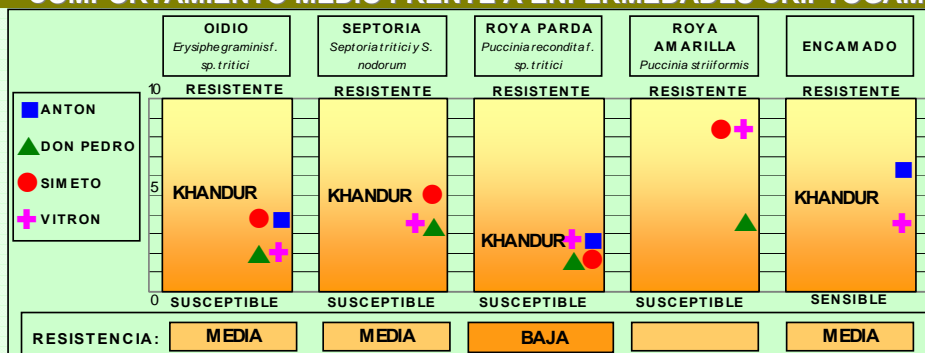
COMPORTAMIENTO MEDIO FRENTE A ENFERMEDADES CRIPTOGAM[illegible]

| OIDIO Erysiphe graminis f. sp. tritici | SEPTORIA Septoria tritici y S. nodorum | ROYA PARDA Puccinia recondita f. sp. tritici | ROYA AMARILLA Puccinia striiformis | ENCAMADO |
|---|---|---|---|---|

ANTON
DON PEDRO
SIMETO
VITRON

10
5
0

RESISTENTE
KHANDUR
SUSCEPTIBLE

RESISTENTE
KHANDUR
SUSCEPTIBLE

RESISTENTE
KHANDUR
SUSCEPTIBLE

RESISTENTE
SUSCEPTIBLE

RESISTENTE
KHANDUR
SENSIBLE

RESISTENCIA: MEDIA MEDIA BAJA MEDIA